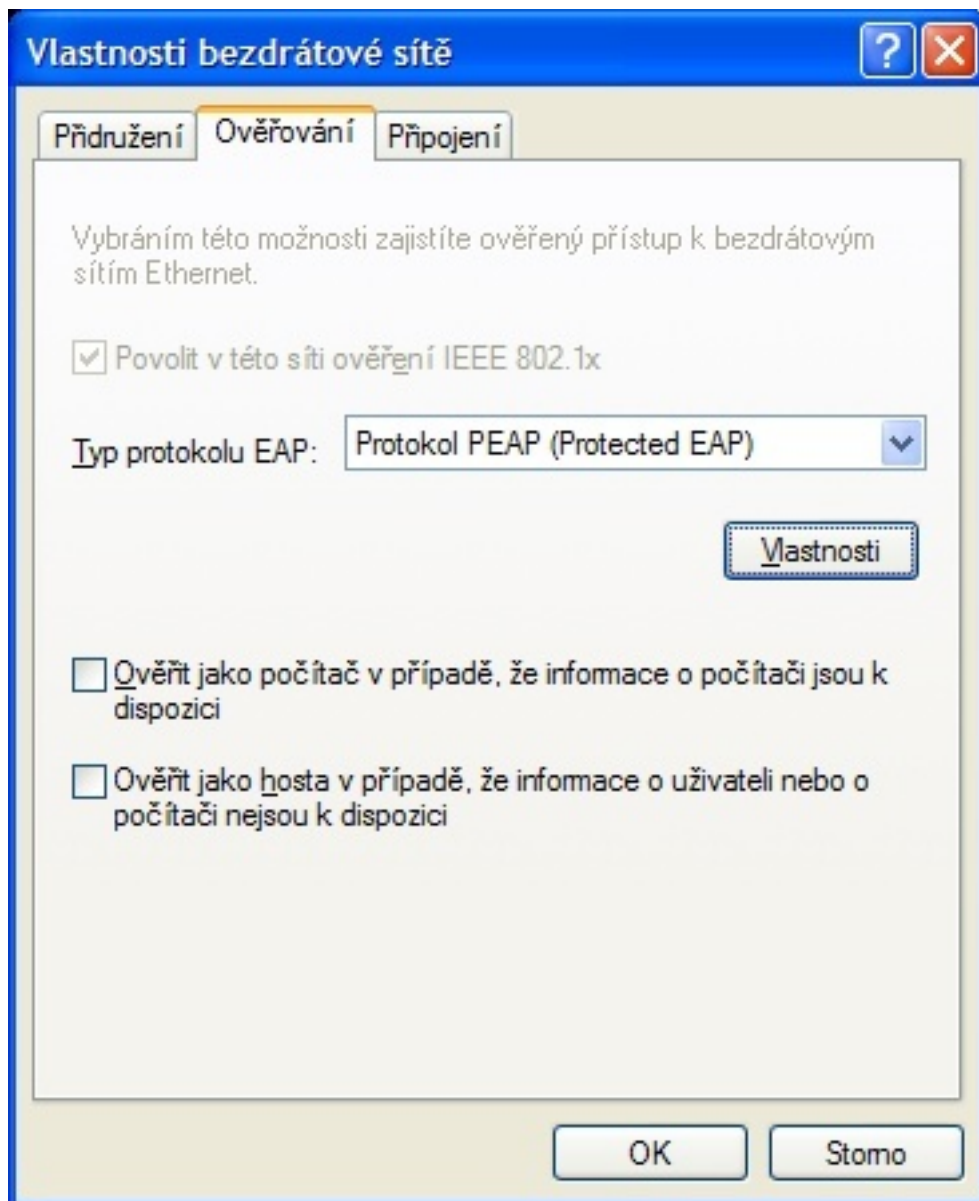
Vlastnosti bezdrátové sítě

?

Přidružení | Ověřování | Připojení

Vybráním této možnosti zajistíte ověřený přístup k bezdrátovým sítím Ethernet.

Povolit v této síti ověření IEEE 802.1x

Typ protokolu EAP: Protokol PEAP (Protected EAP)

Vlastnosti

Ověřit jako počítač v případě, že informace o počítači jsou k dispozici

Ověřit jako hosta v případě, že informace o uživateli nebo o počítači nejsou k dispozici

OK

Storno